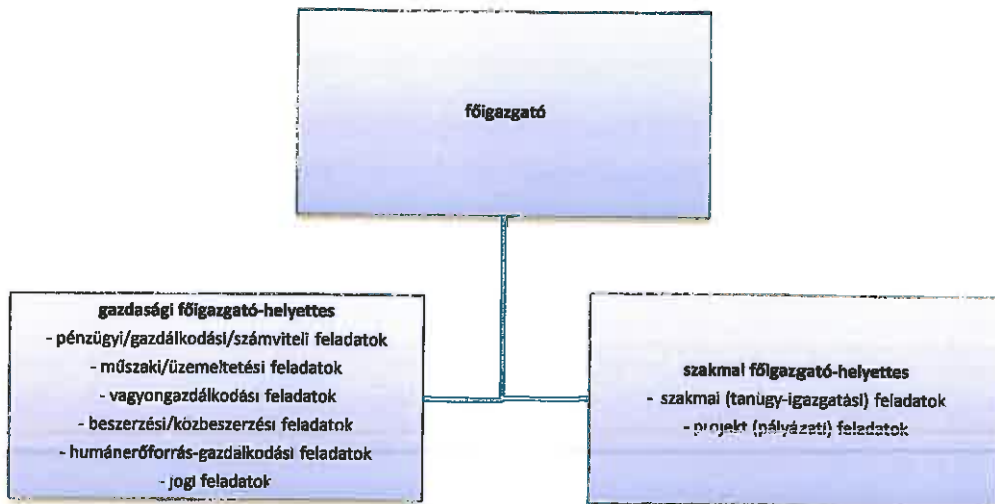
főigazgató

gazdasági főigazgató-helyettes
- pénzügyi/gazdálkodási/számviteli feladatok
- műszaki/üzemeltetési feladatok
- vagyongazdálkodási feladatok
- beszerzési/közbeszerzési feladatok
- humánerőforrás-gazdálkodási feladatok
- jogi feladatok

szakmai főigazgató-helyettes
- szakmai (tanügy-igazgatási) feladatok
- projekt (pályázati) feladatok